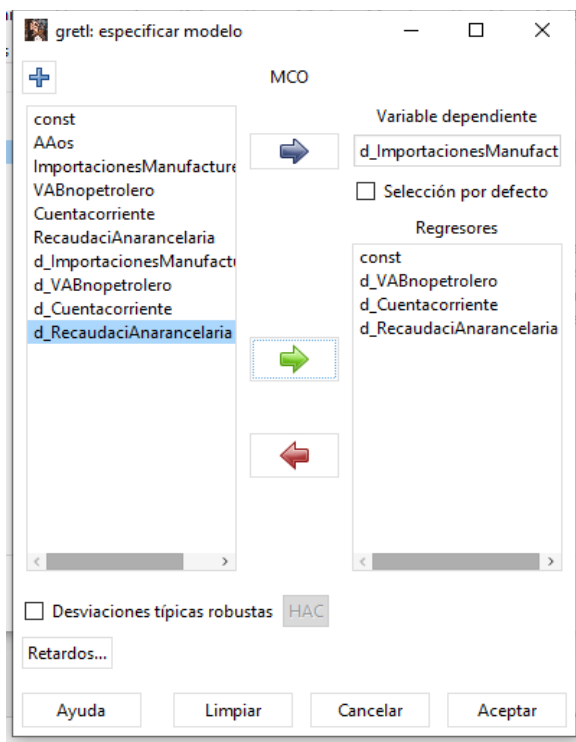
gretl: especificar modelo

MCO

const
AAos
ImportacionesManufacture
VABnopetrolero
Cuentacorriente
RecaudaciAnarancelaria
d_ImportacionesManufact
d_VABnopetrolero
d_Cuentacorriente
d_RecaudaciAnarancelaria

Variable dependiente
d_ImportacionesManufact
Selección por defecto

Regresores
const
d_VABnopetrolero
d_Cuentacorriente
d_RecaudaciAnarancelaria

Desviaciones típicas robustas HAC

Retardos...

Ayuda Limpiar Cancelar Aceptar